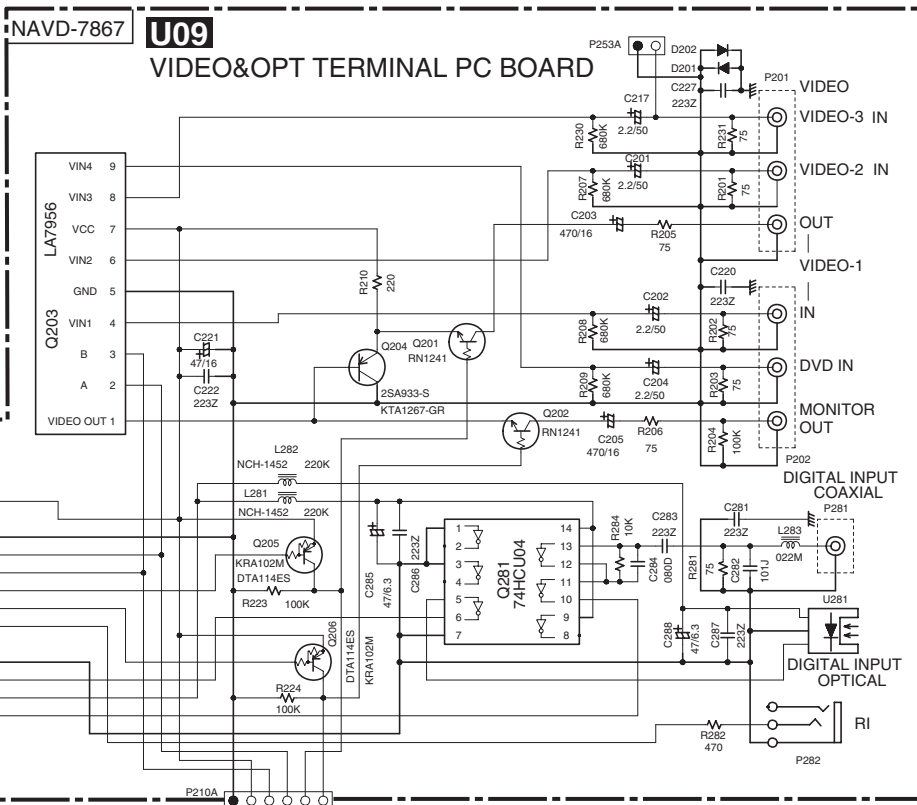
NAVD-7867 U09
VIDEO&OPT TERMINAL PC BOARD

P253A
D202
D201
C227
223Z
P201
VIDEO
C217
2.2/50
R230 680K
R231 75
VIDEO-3 IN
C201
2.2/50
R207 680K
R201 75
VIDEO-2 IN
C203
470/16
R205
75
OUT
VIDEO-1
C220
223Z
IN
C202
2.2/50
R208 680K
R202 75
C204
2.2/50
R209 680K
R203 75
DVD IN
MONITOR OUT
C205
470/16
R206
75
R204 100K
P202

LA7956
Q203
VIN4 9
VIN3 8
VCC 7
VIN2 6
GND 5
VIN1 4
B 3
A 2
VIDEO OUT 1

R210
220
C221
47/16
C222
223Z
Q204
2SA933-S
KTA1267-GR
Q201
RN1241
Q202
RN1241

L282
NCH-1452
220K
L281
NCH-1452
220K
Q205
KRA102M
DTA114ES
R223
100K
Q206
R224
100K
DTA114ES
KRA102M
C285
47/6.3
C286
223Z
Q281
74HCU04
1 2 3 4 5 6 7
14 13 12 11 10 9 8
R284
10K
C284
080D
C283
223Z
DIGITAL INPUT
COAXIAL
C281
223Z
L283
022M
P281
R281
75
C282
101J
C288
47/6.3
C287
223Z
U281
DIGITAL INPUT
OPTICAL
R282
470
RI
P282
P210A